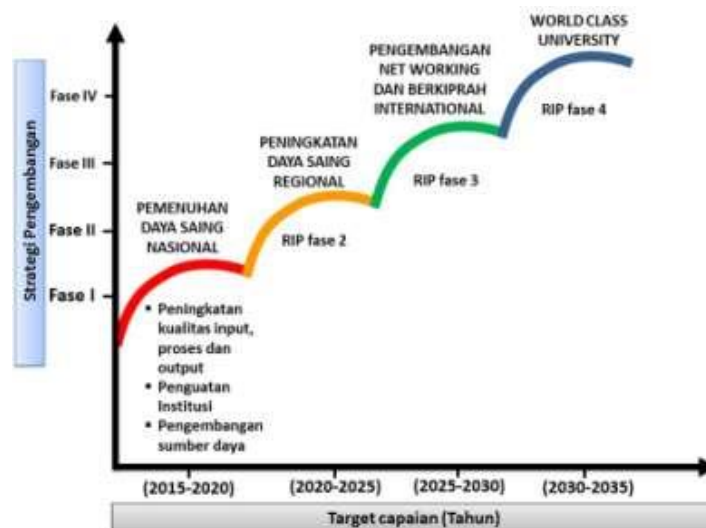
Strategi Pengembangan

Fase IV

Fase III

Fase II

Fase I

WORLD CLASS UNIVERSITY

RIP fase 4

PENGEMBANGAN NET WORKING DAN BERKIPRAH INTERNATIONAL

RIP fase 3

PENINGKATAN DAYA SAING REGIONAL

RIP fase 2

PEMENUHAN DAYA SAING NASIONAL

• Peningkatan kualitas input, proses dan output
• Penguatan Institusi
• Pengembangan sumber daya

(2015-2020)

(2020-2025)

(2025-2030)

(2030-2035)

Target capaian (Tahun)